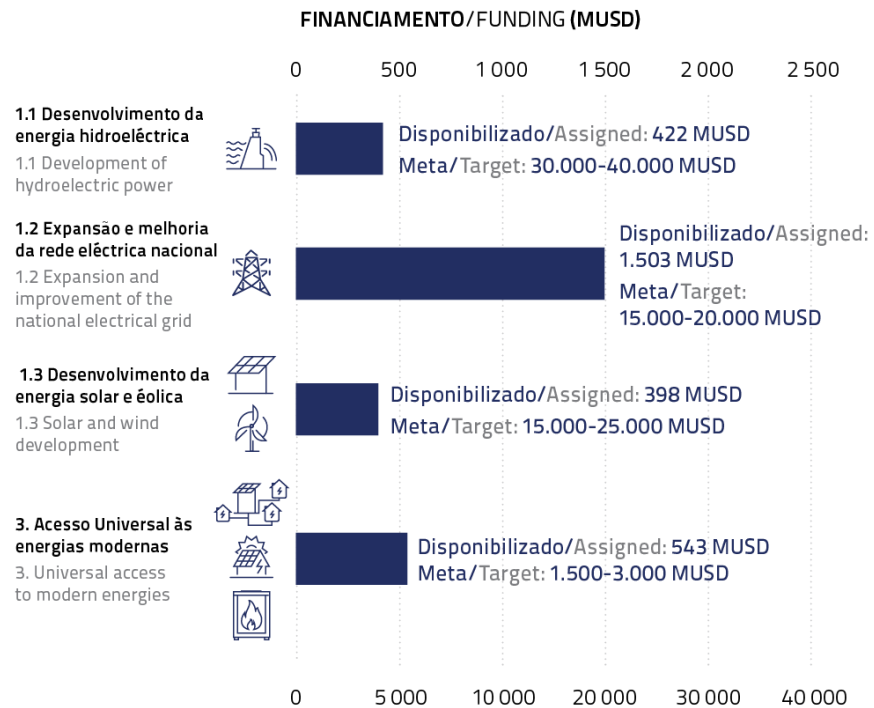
FINANCIAMENTO/FUNDING (MUSD)

0 500 1 000 1 500 2 000 2 500

1.1 Desenvolvimento da energia hidroeléctrica
1.1 Development of hydroelectric power

Disponibilizado/Assigned: 422 MUSD
Meta/Target: 30.000-40.000 MUSD

1.2 Expansão e melhoria da rede eléctrica nacional
1.2 Expansion and improvement of the national electrical grid

Disponibilizado/Assigned: 1.503 MUSD
Meta/Target: 15.000-20.000 MUSD

1.3 Desenvolvimento da energia solar e éolica
1.3 Solar and wind development

Disponibilizado/Assigned: 398 MUSD
Meta/Target: 15.000-25.000 MUSD

3. Acesso Universal às energias modernas
3. Universal access to modern energies

Disponibilizado/Assigned: 543 MUSD
Meta/Target: 1.500-3.000 MUSD

0 5 000 10 000 20 000 30 000 40 000